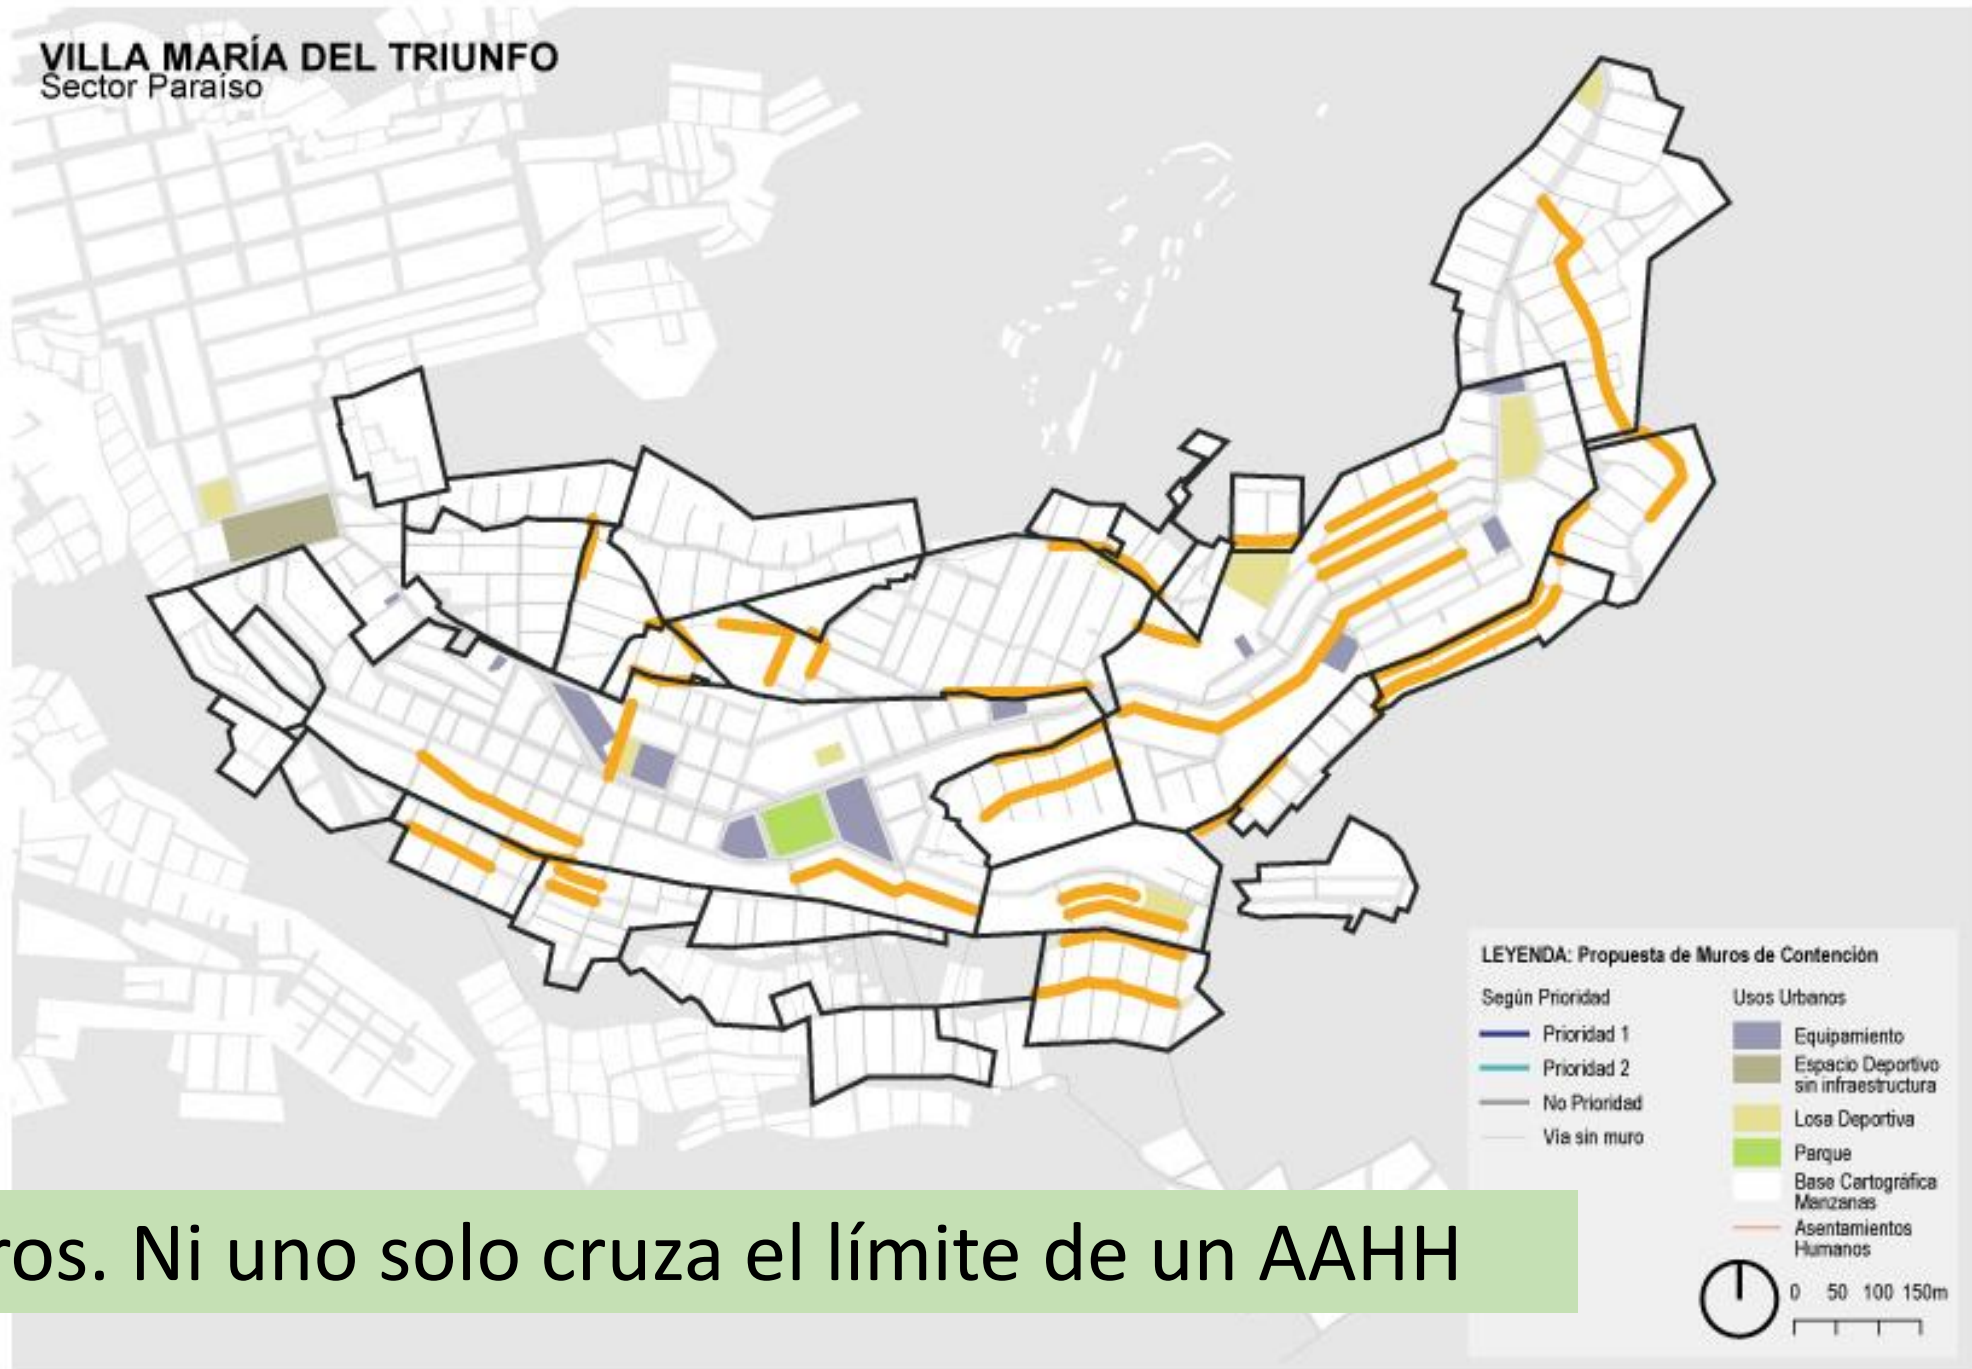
VILLA MARÍA DEL TRIUNFO
Sector Paraíso

LEYENDA: Propuesta de Muros de Contención

Según Prioridad
Prioridad 1
Prioridad 2
No Prioridad
Vía sin muro

Usos Urbanos
Equipamiento
Espacio Deportivo sin infraestructura
Losa Deportiva
Parque
Base Cartográfica Manzanas
Asentamientos Humanos

0 50 100 150m

ros. Ni uno solo cruza el límite de un AAHH